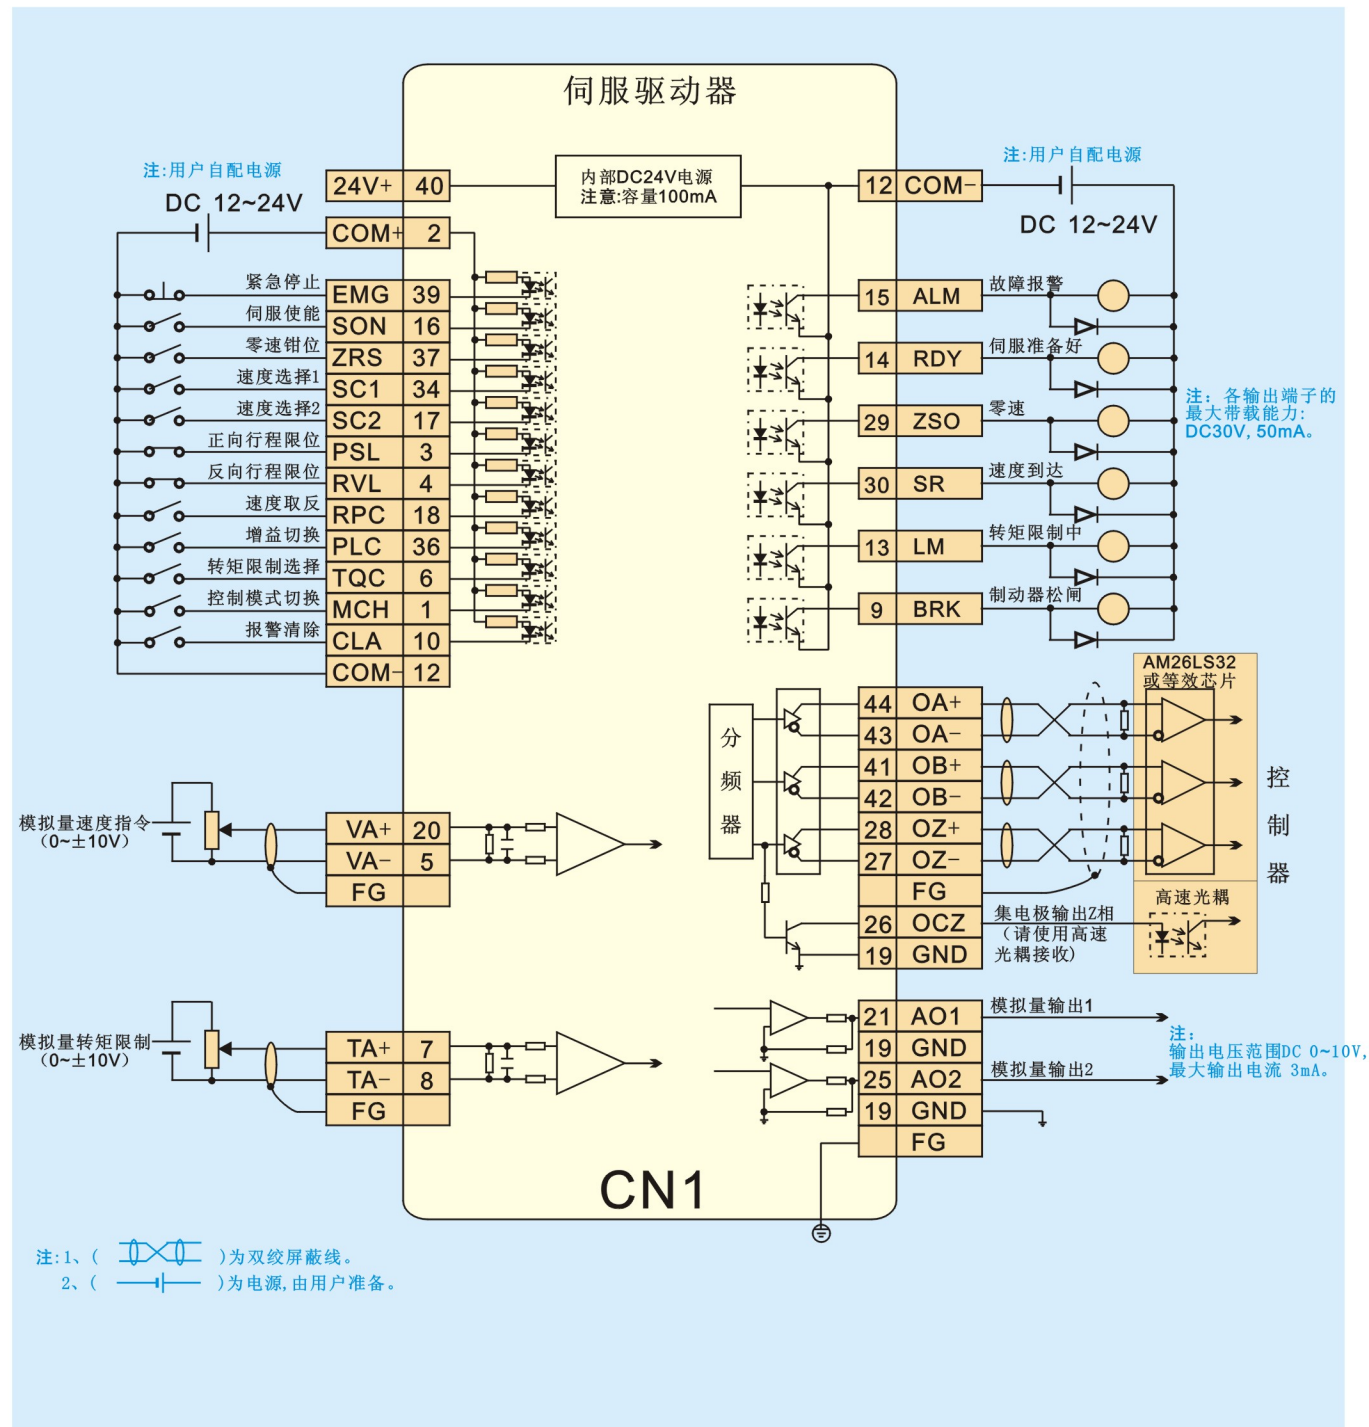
伺服驱动器

注:用户自配电源

DC 12~24V

| 24V+ | 40 |
|---|---|
| COM+ | 2 |

内部DC24V电源
注意:容量100mA

紧急停止
伺服使能
零速钳位
速度选择1
速度选择2
正向行程限位
反向行程限位
速度取反
增益切换
转矩限制选择
控制模式切换
报警清除

| EMG | 39 |
|---|---|
| SON | 16 |
| ZRS | 37 |
| SC1 | 34 |
| SC2 | 17 |
| PSL | 3 |
| RVL | 4 |
| RPC | 18 |
| PLC | 36 |
| TQC | 6 |
| MCH | 1 |
| CLA | 10 |
| COM- | 12 |

注:用户自配电源

DC 12~24V

| 12 | COM- |
|---|---|
| 15 | ALM |
| 14 | RDY |
| 29 | ZSO |
| 30 | SR |
| 13 | LM |
| 9 | BRK |

故障报警
伺服准备好
零速
速度到达
转矩限制中
制动器松闸

注：各输出端子的最大带载能力：DC30V，50mA。

分频器

| 44 | OA+ |
|---|---|
| 43 | OA- |
| 41 | OB+ |
| 42 | OB- |
| 28 | OZ+ |
| 27 | OZ- |
| | FG |
| 26 | OCZ |
| 19 | GND |

AM26LS32
或等效芯片

控制器

高速光耦

集电极输出Z相
（请使用高速光耦接收）

模拟量速度指令
（0~±10V）

| VA+ | 20 |
|---|---|
| VA- | 5 |
| FG | |

模拟量转矩限制
（0~±10V）

| TA+ | 7 |
|---|---|
| TA- | 8 |
| FG | |

| 21 | AO1 |
|---|---|
| 19 | GND |
| 25 | AO2 |
| 19 | GND |
| | FG |

模拟量输出1
模拟量输出2

注：
输出电压范围DC 0~10V,
最大输出电流 3mA。

CN1

注:1、(　　)为双绞屏蔽线。
2、(　　)为电源,由用户准备。